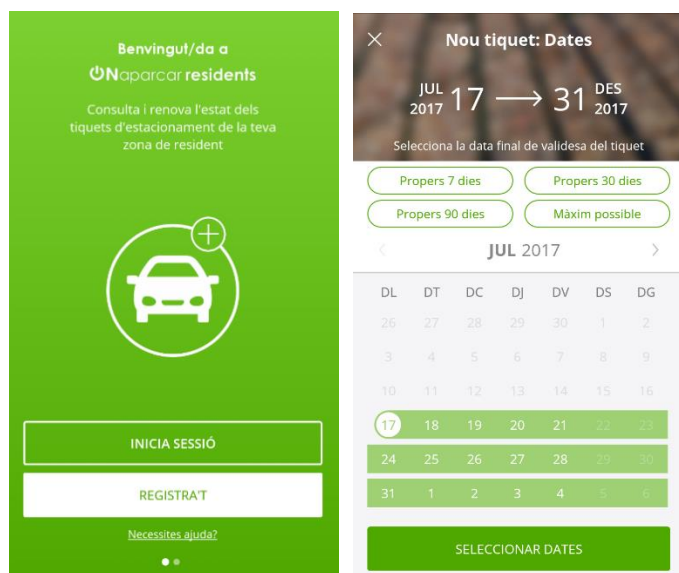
Benvingut/da a
ONaparcar residents

Consulta i renova l'estat dels tiquets d'estacionament de la teva zona de resident

INICIA SESSIÓ

REGISTRA'T

Necessites ajuda?

Nou tiquet: Dates

JUL 2017 17 ⟶ 31 DES 2017

Selecciona la data final de validesa del tiquet

Propers 7 dies
Propers 30 dies
Propers 90 dies
Màxim possible

JUL 2017

| DL | DT | DC | DJ | DV | DS | DG |
|---|---|---|---|---|---|---|
| 26 | 27 | 28 | 29 | 30 | 1 | 2 |
| 3 | 4 | 5 | 6 | 7 | 8 | 9 |
| 10 | 11 | 12 | 13 | 14 | 15 | 16 |
| 17 | 18 | 19 | 20 | 21 | 22 | 23 |
| 24 | 25 | 26 | 27 | 28 | 29 | 30 |
| 31 | 1 | 2 | 3 | 4 | 5 | 6 |

SELECCIONAR DATES